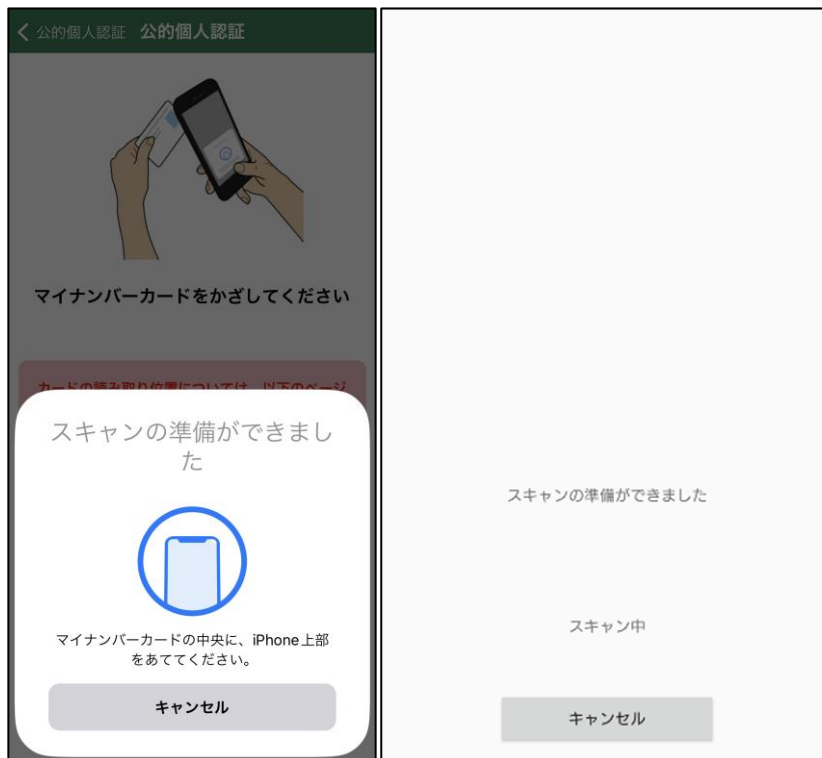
< 公的個人認証 公的個人認証

マイナンバーカードをかざしてください

カードの読み取り位置については、以下のページ

スキャンの準備ができました

マイナンバーカードの中央に、iPhone上部をあててください。

キャンセル

スキャンの準備ができました

スキャン中

キャンセル